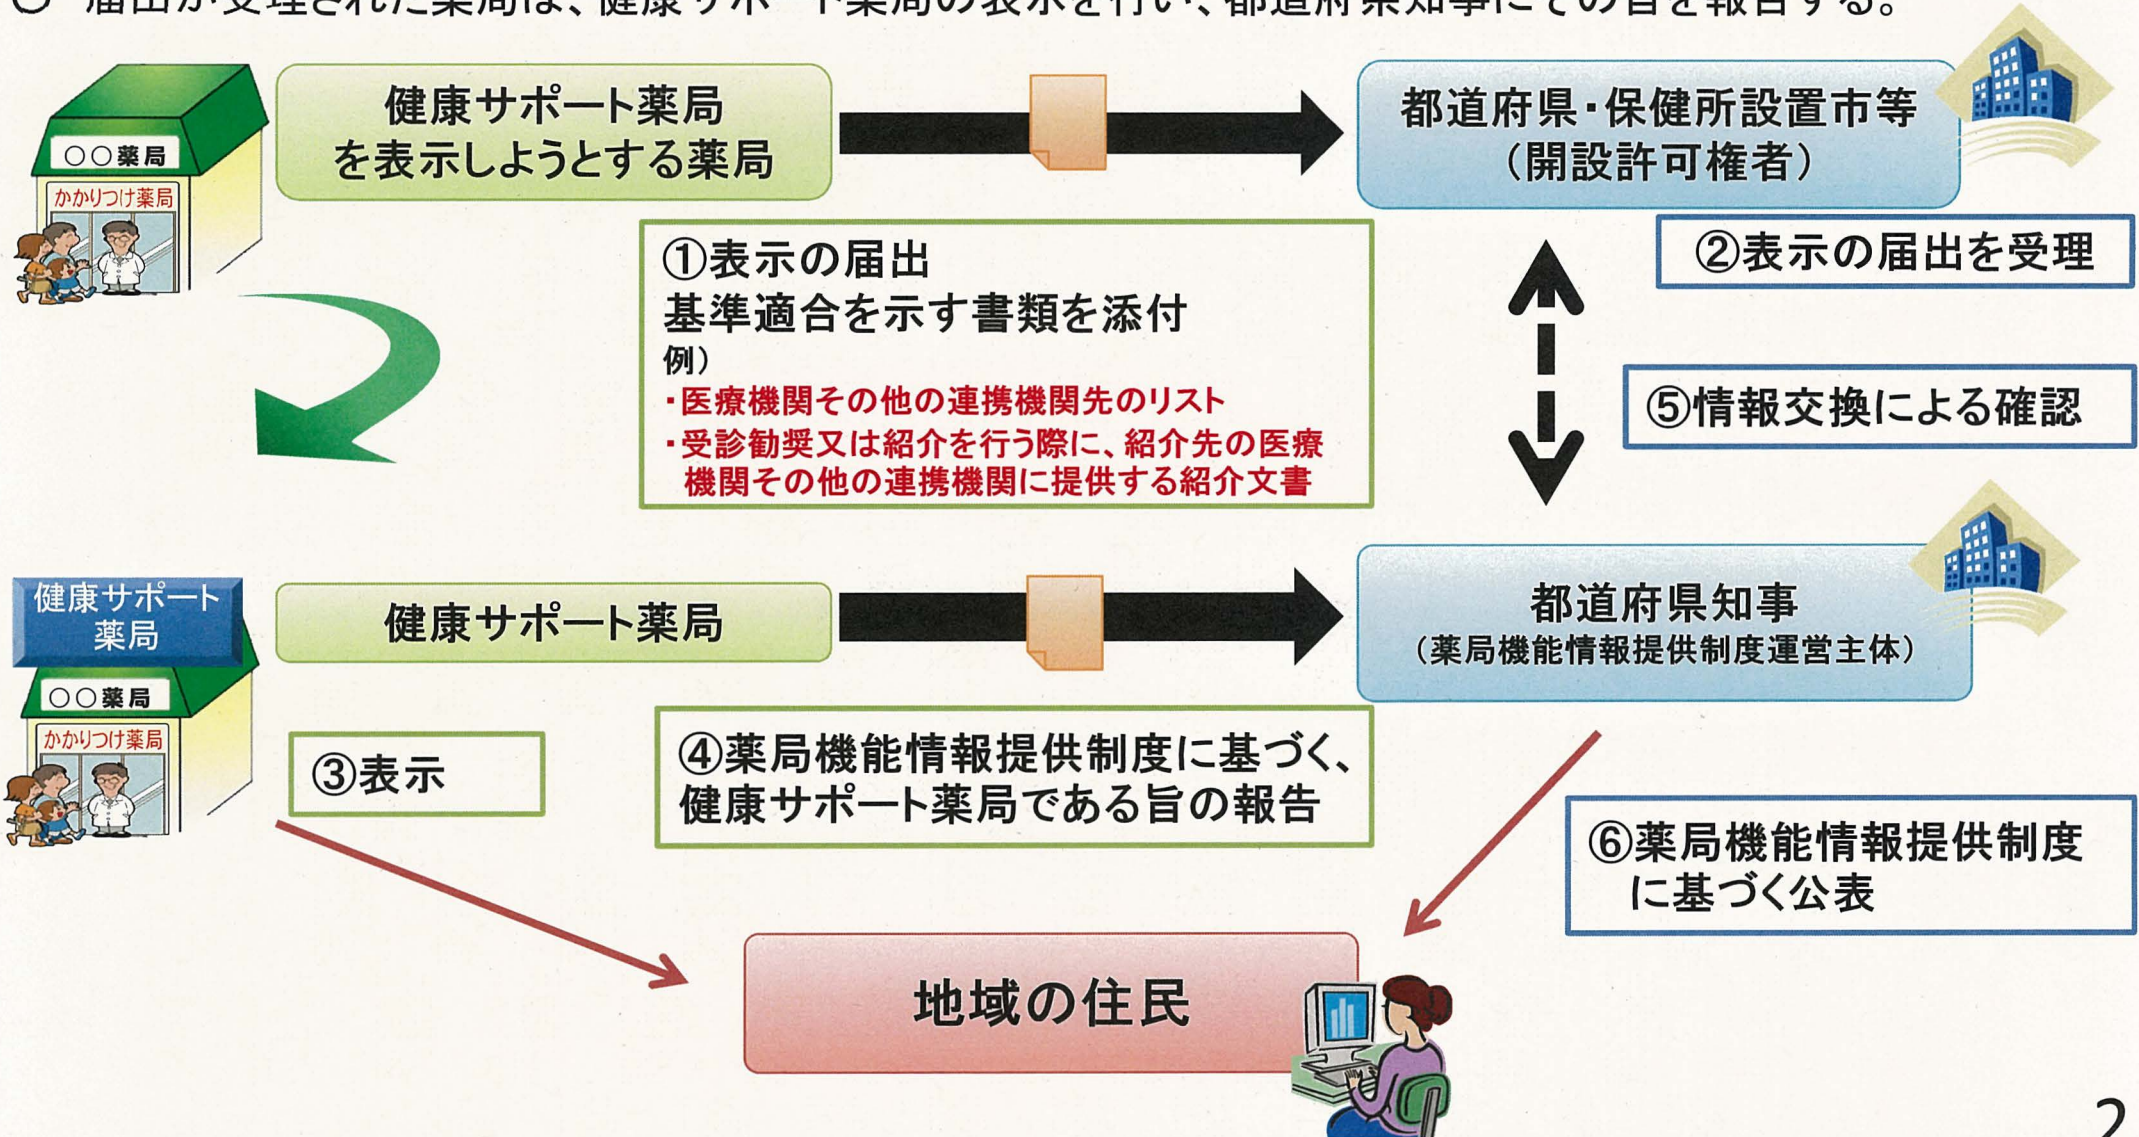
○ 届出が受理された薬局は、健康サポート薬局の表示を行い、都道府県知事にその旨を報告する。

○○薬局
かかりつけ薬局

健康サポート薬局を表示しようとする薬局

都道府県・保健所設置市等（開設許可権者）

①表示の届出
基準適合を示す書類を添付
例）
・医療機関その他の連携機関先のリスト
・受診勧奨又は紹介を行う際に、紹介先の医療機関その他の連携機関に提供する紹介文書

②表示の届出を受理

⑤情報交換による確認

健康サポート薬局
○○薬局
かかりつけ薬局

健康サポート薬局

都道府県知事
（薬局機能情報提供制度運営主体）

③表示

④薬局機能情報提供制度に基づく、健康サポート薬局である旨の報告

⑥薬局機能情報提供制度に基づく公表

地域の住民

2